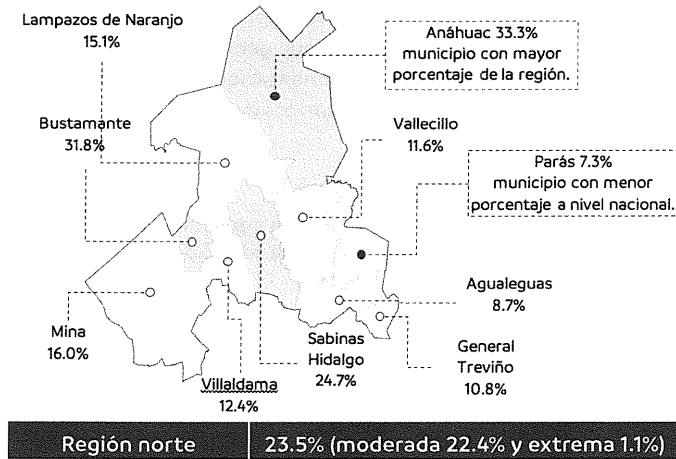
Lampazos de Naranjo
15.1%

Anáhuac 33.3%
municipio con mayor porcentaje de la región.

Bustamante
31.8%

Vallecillo
11.6%

Parás 7.3%
municipio con menor porcentaje a nivel nacional.

Agualeguas
8.7%

Mina
16.0%

Sabinas Hidalgo
24.7%

General Treviño
10.8%

Villaldama
12.4%

| Región norte | 23.5% (moderada 22.4% y extrema 1.1%) |
|---|---|